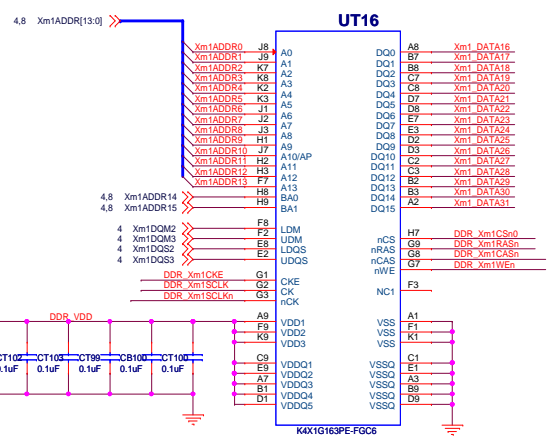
4,8 Xm1ADDR[13:0]

UT16

Xm1ADDR0 J8 A0
Xm1ADDR1 J9 A1
Xm1ADDR2 K7 A2
Xm1ADDR3 K8 A3
Xm1ADDR4 K2 A4
Xm1ADDR5 K3 A5
Xm1ADDR6 J1 A6
Xm1ADDR7 J2 A7
Xm1ADDR8 J3 A8
Xm1ADDR9 H1 A9
Xm1ADDR10 J7 A10/AP
Xm1ADDR11 H2 A11
Xm1ADDR12 H3 A12
Xm1ADDR13 F7 A13

4,8 Xm1ADDR14 H8 BA0
4,8 Xm1ADDR15 H9 BA1

4 Xm1DQM2 F8 LDM
4 Xm1DQM3 F2 UDM
4 Xm1DQS2 E8 LDQS
4 Xm1DQS3 E2 UDQS

DDR_Xm1CKE G1 CKE
DDR_Xm1SCLK G2 CK
DDR_Xm1SCLKn G3 nCK

DDR_VDD
A9 VDD1
F9 VDD2
K9 VDD3

C9 VDDQ1
E9 VDDQ2
A7 VDDQ3
B1 VDDQ4
D1 VDDQ5

CT102 CT103 CT99 CB100 CT100
0.1uF 0.1uF 0.1uF 0.1uF 0.1uF

DQ0 A8 Xm1_DATA16
DQ1 B7 Xm1_DATA17
DQ2 B8 Xm1_DATA18
DQ3 C7 Xm1_DATA19
DQ4 C8 Xm1_DATA20
DQ5 D7 Xm1_DATA21
DQ6 D8 Xm1_DATA22
DQ7 E7 Xm1_DATA23
DQ8 E3 Xm1_DATA24
DQ9 D3 Xm1_DATA25
DQ10 D2 Xm1_DATA26
DQ11 C2 Xm1_DATA27
DQ12 C3 Xm1_DATA28
DQ13 B2 Xm1_DATA29
DQ14 B3 Xm1_DATA30
DQ15 A2 Xm1_DATA31

nCS H7 DDR_Xm1CSn0
nRAS G9 DDR_Xm1RASn
nCAS G8 DDR_Xm1CASn
nWE G7 DDR_Xm1WEn

NC1 F3

VSS A1
VSS F1
VSS K1

VSSQ C1
VSSQ E1
VSSQ A3
VSSQ B9
VSSQ D9

K4X1G163PE-FGC6